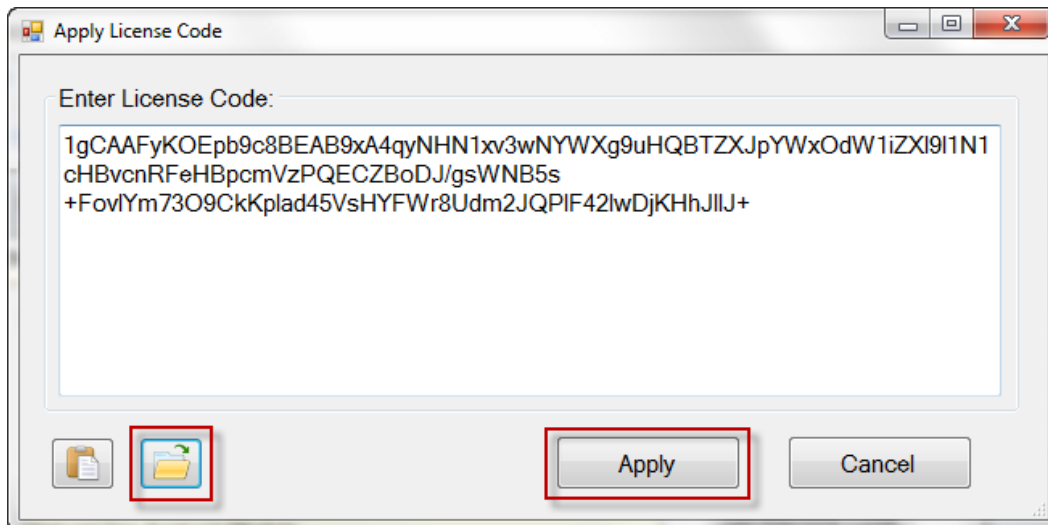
Apply License Code

Enter License Code:

1gCAAFyKOEpb9c8BEAB9xA4qyNHN1xv3wNYWXg9uHQBTZXJpYWxOdW1iZXI9I1N1cHBvcnRFeHBpcmVzPQECZBoDJ/gsWNB5s
+FovlYm73O9CkKplad45VsHYFWr8Udm2JQPlF42lwDjKHhJllJ+

Apply

Cancel